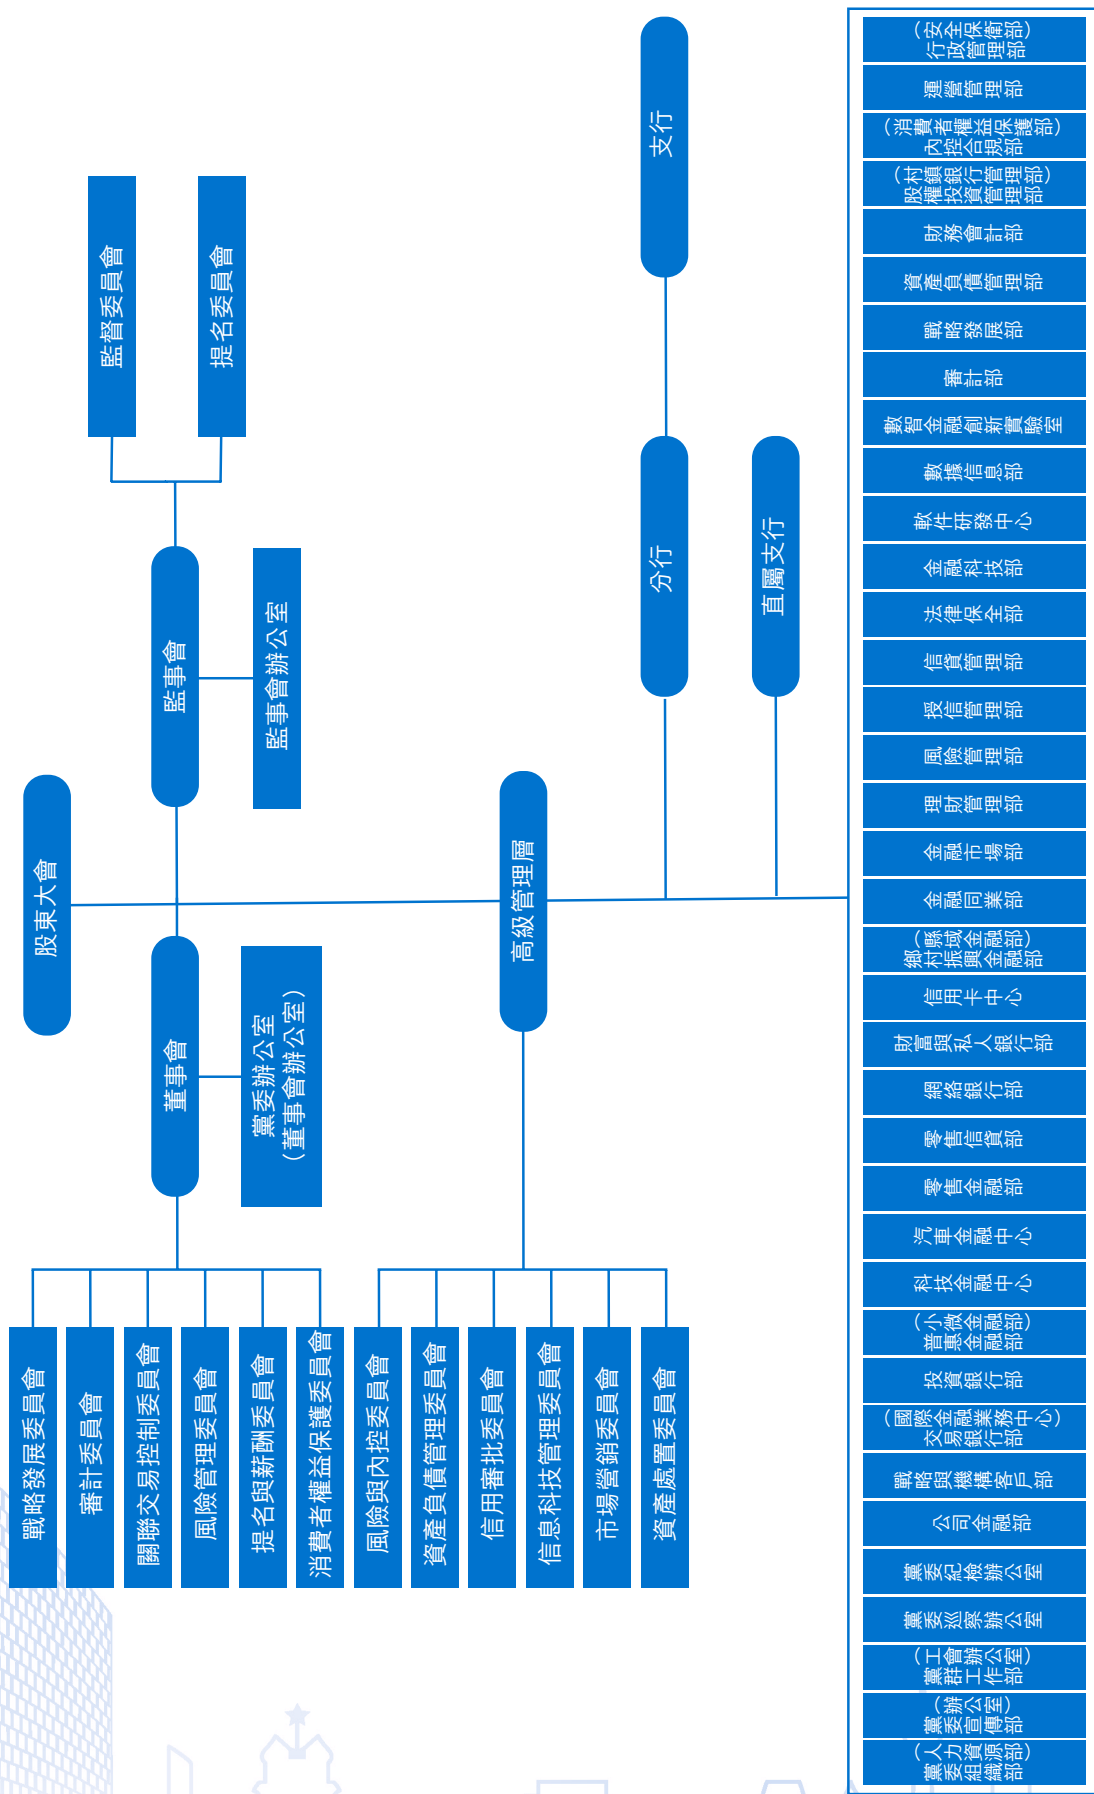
股東大會

監事會

監督委員會

提名委員會

監事會辦公室

董事會

黨委辦公室（董事會辦公室）

戰略發展委員會

審計委員會

關聯交易控制委員會

風險管理委員會

提名與薪酬委員會

消費者權益保護委員會

高級管理層

風險與內控委員會

資產負債管理委員會

信用審批委員會

信息科技管理委員會

市場營銷委員會

資產處置委員會

分行

支行

直屬支行

行政管理部（安全保衛部）

運營管理部

內控合規部（消費者權益保護部）

股權投資管理部（村鎮銀行管理部）

財務會計部

資產負債管理部

戰略發展部

審計部

數智金融創新實驗室

數據信息部

軟件研發中心

金融科技部

法律保全部

信貸管理部

授信管理部

風險管理部

理財管理部

金融市場部

金融同業部

鄉村振興金融部（縣域金融部）

信用卡中心

財富與私人銀行部

網絡銀行部

零售信貸部

零售金融部

汽車金融中心

科技金融中心

普惠金融部（小微金融部）

投資銀行部

交易銀行部（國際業務中心）

戰略與機構客戶部

公司金融部

黨委紀檢辦公室

黨委巡察辦公室

黨群工作部（工會辦公室）

黨委宣傳部（辦公室）

黨委組織部（人力資源部）